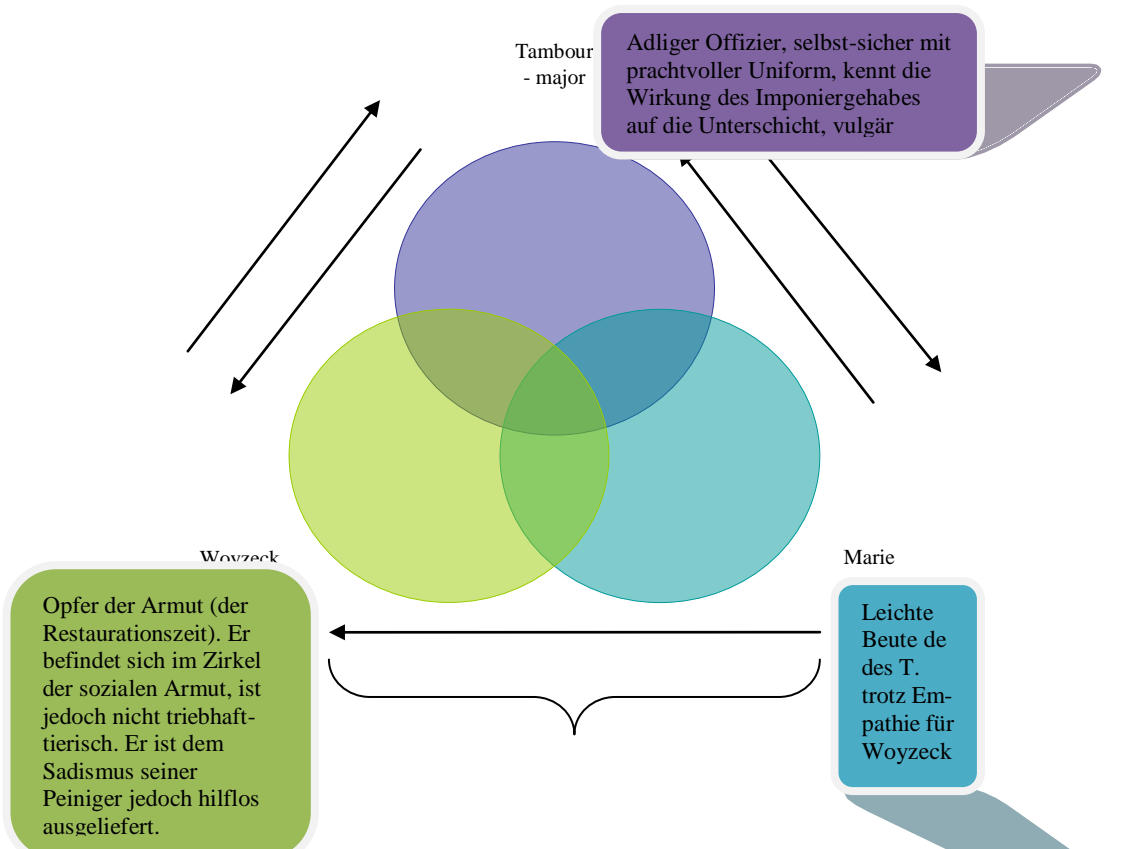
Tambour - major

Adliger Offizier, selbst-sicher mit prachtvoller Uniform, kennt die Wirkung des Imponiergehabes auf die Unterschicht, vulgär

Woyzeck

Marie

Opfer der Armut (der Restaurationszeit). Er befindet sich im Zirkel der sozialen Armut, ist jedoch nicht triebhaft-tierisch. Er ist dem Sadismus seiner Peiniger jedoch hilflos ausgeliefert.

Leichte Beute de des T. trotz Empathie für Woyzeck